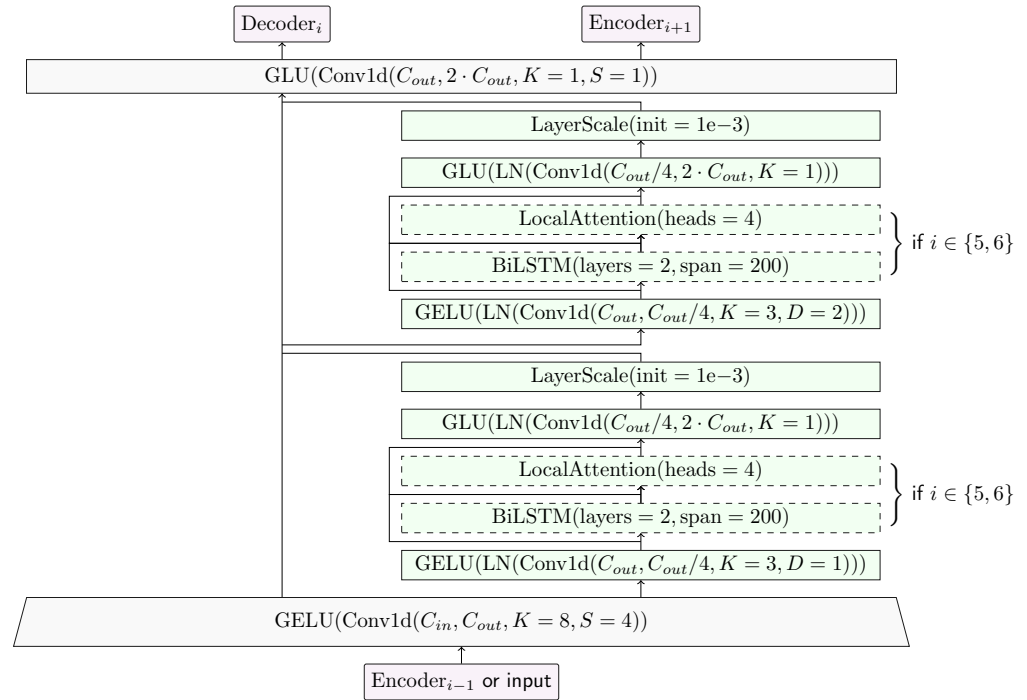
$\text{Decoder}_i$

$\text{Encoder}_{i+1}$

$\text{GLU}(\text{Conv1d}(C_{out}, 2 \cdot C_{out}, K = 1, S = 1))$

$\text{LayerScale}(\text{init} = 1\text{e}{-3})$

$\text{GLU}(\text{LN}(\text{Conv1d}(C_{out}/4, 2 \cdot C_{out}, K = 1)))$

$\text{LocalAttention}(\text{heads} = 4)$

$\text{BiLSTM}(\text{layers} = 2, \text{span} = 200)$

if $i \in \{5, 6\}$

$\text{GELU}(\text{LN}(\text{Conv1d}(C_{out}, C_{out}/4, K = 3, D = 2)))$

$\text{LayerScale}(\text{init} = 1\text{e}{-3})$

$\text{GLU}(\text{LN}(\text{Conv1d}(C_{out}/4, 2 \cdot C_{out}, K = 1)))$

$\text{LocalAttention}(\text{heads} = 4)$

$\text{BiLSTM}(\text{layers} = 2, \text{span} = 200)$

if $i \in \{5, 6\}$

$\text{GELU}(\text{LN}(\text{Conv1d}(C_{out}, C_{out}/4, K = 3, D = 1)))$

$\text{GELU}(\text{Conv1d}(C_{in}, C_{out}, K = 8, S = 4))$

$\text{Encoder}_{i-1}$ or input